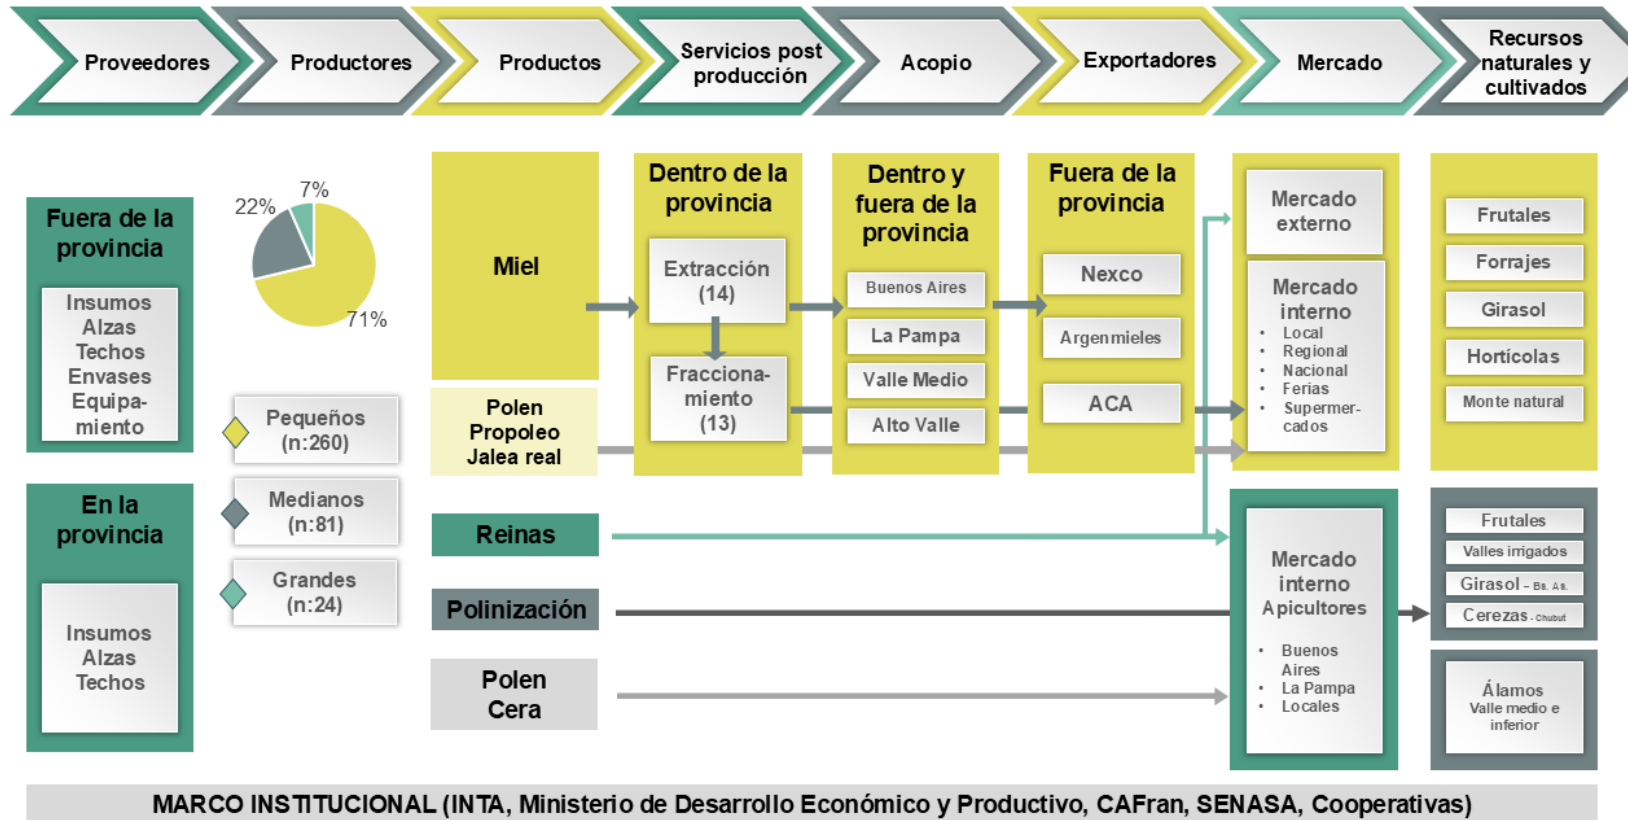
Proveedores

Productores

Productos

Servicios post producción

Acopio

Exportadores

Mercado

Recursos naturales y cultivados

Fuera de la provincia

Insumos
Alzas
Techos
Envases
Equipamiento

En la provincia

Insumos
Alzas
Techos

22%

7%

71%

Pequeños (n:260)

Medianos (n:81)

Grandes (n:24)

Miel

Polen
Propoleo
Jalea real

Reinas

Polinización

Polen
Cera

Dentro de la provincia

Extracción (14)

Fraccionamiento (13)

Dentro y fuera de la provincia

Buenos Aires

La Pampa

Valle Medio

Alto Valle

Fuera de la provincia

Nexco

Argenmieles

ACA

Mercado externo

Mercado interno
• Local
• Regional
• Nacional
• Ferias
• Supermercados

Mercado interno Apicultores
• Buenos Aires
• La Pampa
• Locales

Frutales

Forrajes

Girasol

Hortícolas

Monte natural

Frutales

Valles irrigados

Girasol - Bs. As.

Cerezas - Chubut

Álamos
Valle medio e inferior

MARCO INSTITUCIONAL (INTA, Ministerio de Desarrollo Económico y Productivo, CAFran, SENASA, Cooperativas)